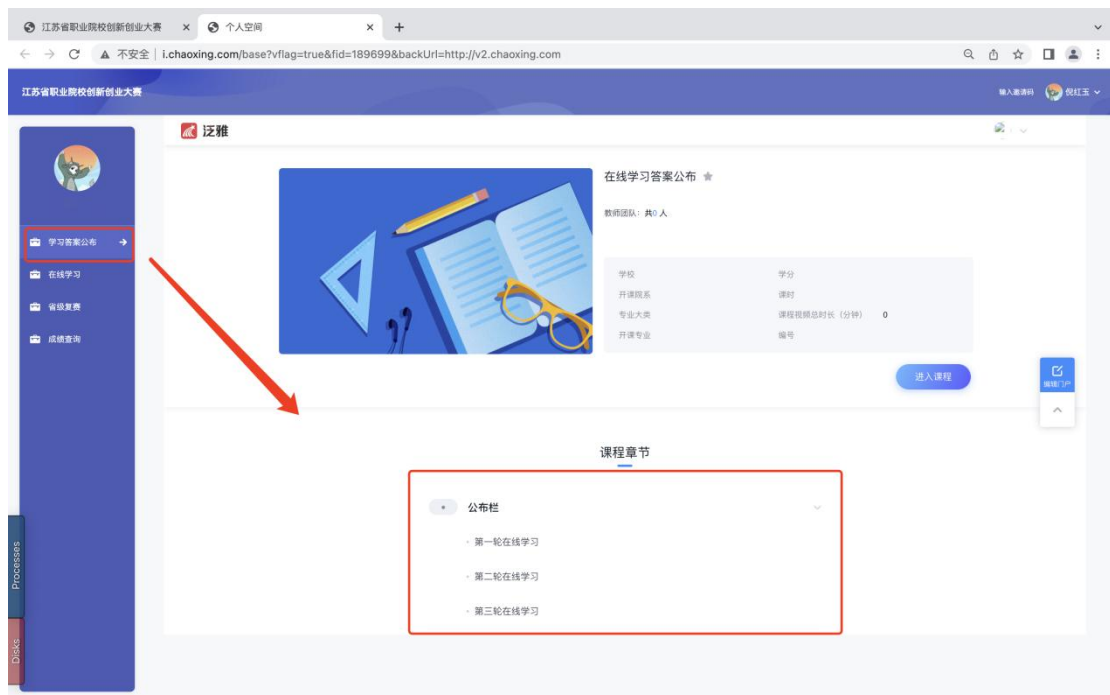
江苏省职业院校创新创业大赛 × 个人空间 × +

不安全 | i.chaoxing.com/base?vflag=true&fid=189699&backUrl=http://v2.chaoxing.com

江苏省职业院校创新创业大赛

输入邀请码 倪红玉

学习答案公布

在线学习

省级复赛

成绩查询

泛雅

在线学习答案公布

教师团队：共0人

| 学校 | | 学分 | |
|---|---|---|---|
| 开课院系 | | 课时 | |
| 专业大类 | | 课程视频总时长（分钟） | 0 |
| 开课专业 | | 编号 | |

进入课程

编辑门户

课程章节

公布栏

第一轮在线学习

第二轮在线学习

第三轮在线学习

Processes

Disks